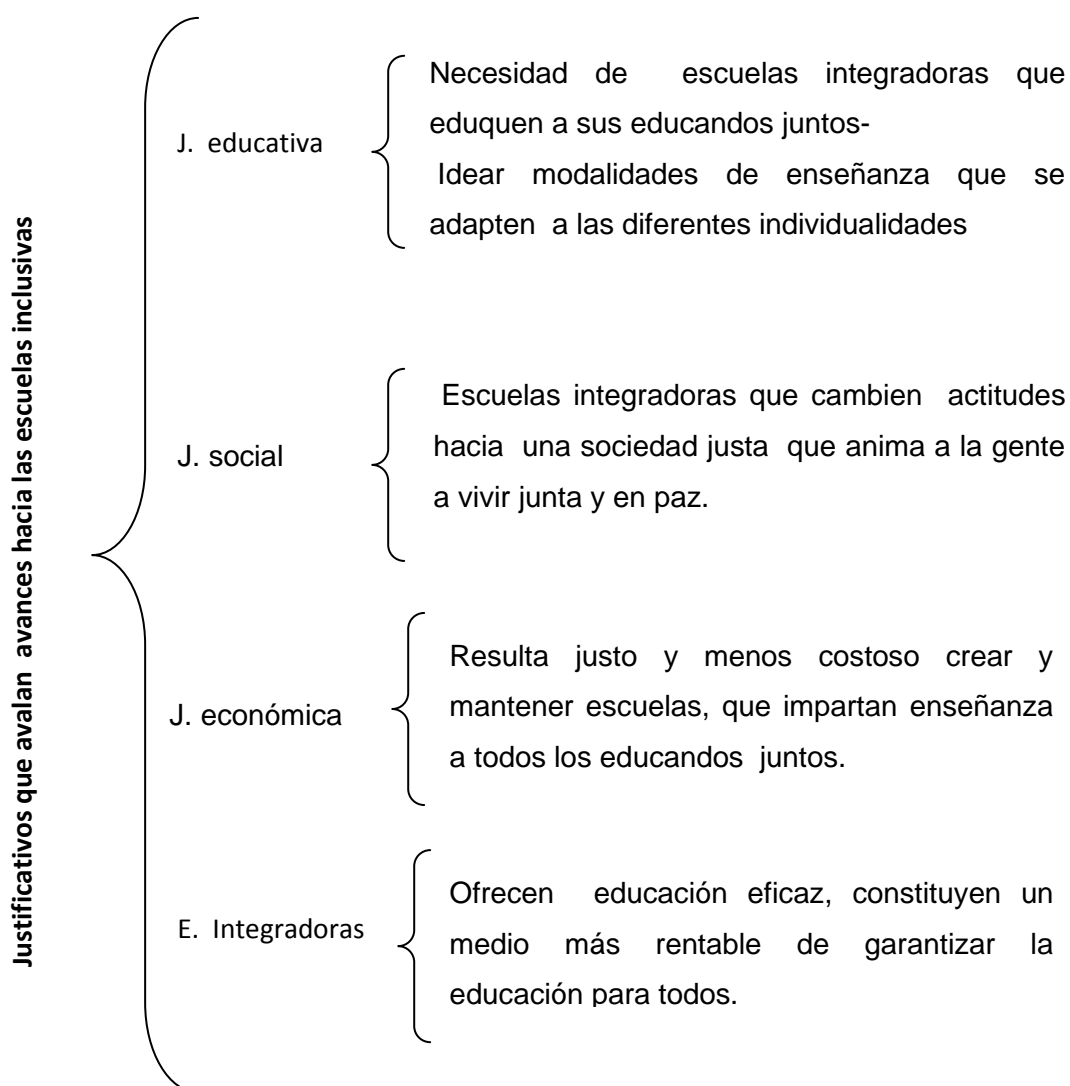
Justificativos que avalan avances hacia las escuelas inclusivas

J. educativa

Necesidad de escuelas integradoras que eduquen a sus educandos juntos-

Idear modalidades de enseñanza que se adapten a las diferentes individualidades

J. social

Escuelas integradoras que cambien actitudes hacia una sociedad justa que anima a la gente a vivir junta y en paz.

J. económica

Resulta justo y menos costoso crear y mantener escuelas, que impartan enseñanza a todos los educandos juntos.

E. Integradoras

Ofrecen educación eficaz, constituyen un medio más rentable de garantizar la educación para todos.